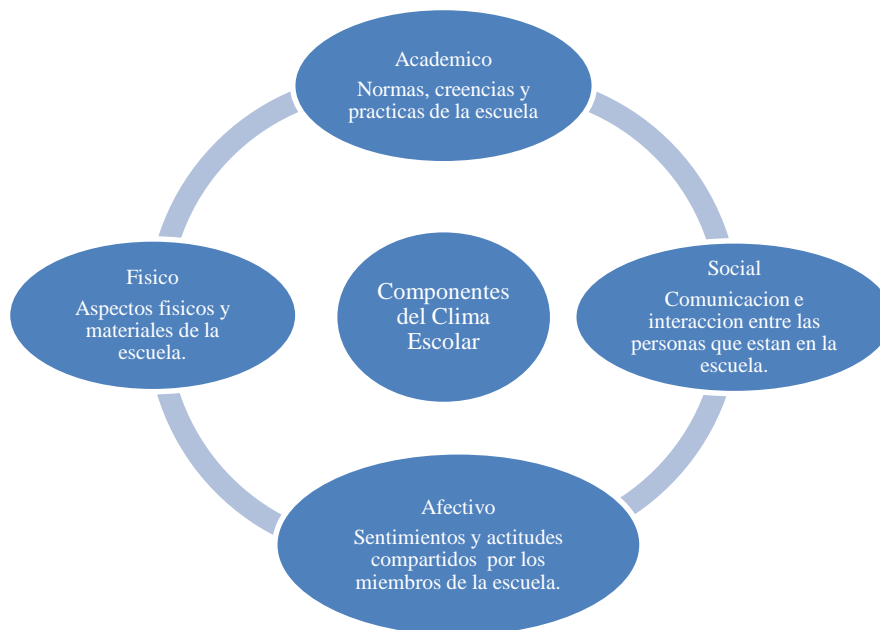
Academico

Normas, creencias y practicas de la escuela

Fisico

Aspectos fisicos y materiales de la escuela.

Componentes del Clima Escolar

Social

Comunicacion e interaccion entre las personas que estan en la escuela.

Afectivo

Sentimientos y actitudes compartidos por los miembros de la escuela.